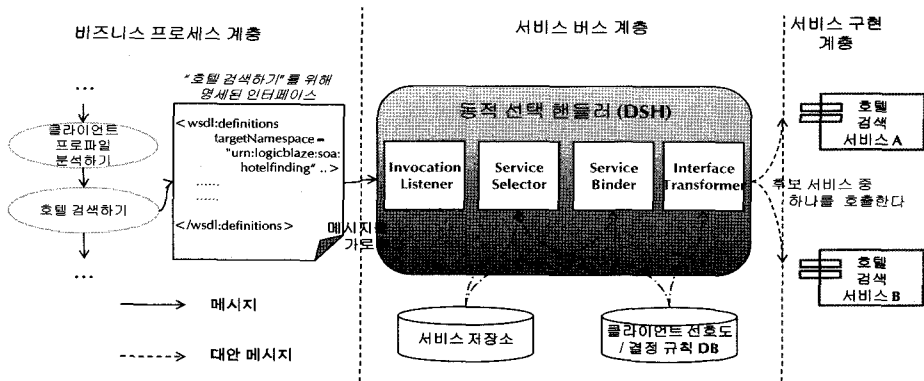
비즈니스 프로세스 계층

서비스 버스 계층

서비스 구현 계층

...

클라이언트 프로파일 분석하기

호텔 검색하기

...

"호텔 검색하기"를 위해 명세된 인터페이스

<wsdl:definitions targetNamespace = "urn:logicblaze:soa:hotelfinding" ..>

......

......

</wsdl:definitions>

메시지를 가로챔

동적 선택 핸들러 (DSH)

Invocation Listener

Service Selector

Service Binder

Interface Transformer

후보 서비스 중 하나를 호출한다

호텔 검색 서비스 A

호텔 검색 서비스 B

서비스 저장소

클라이언트 선호도 / 결정 규칙 DB

메시지

대안 메시지